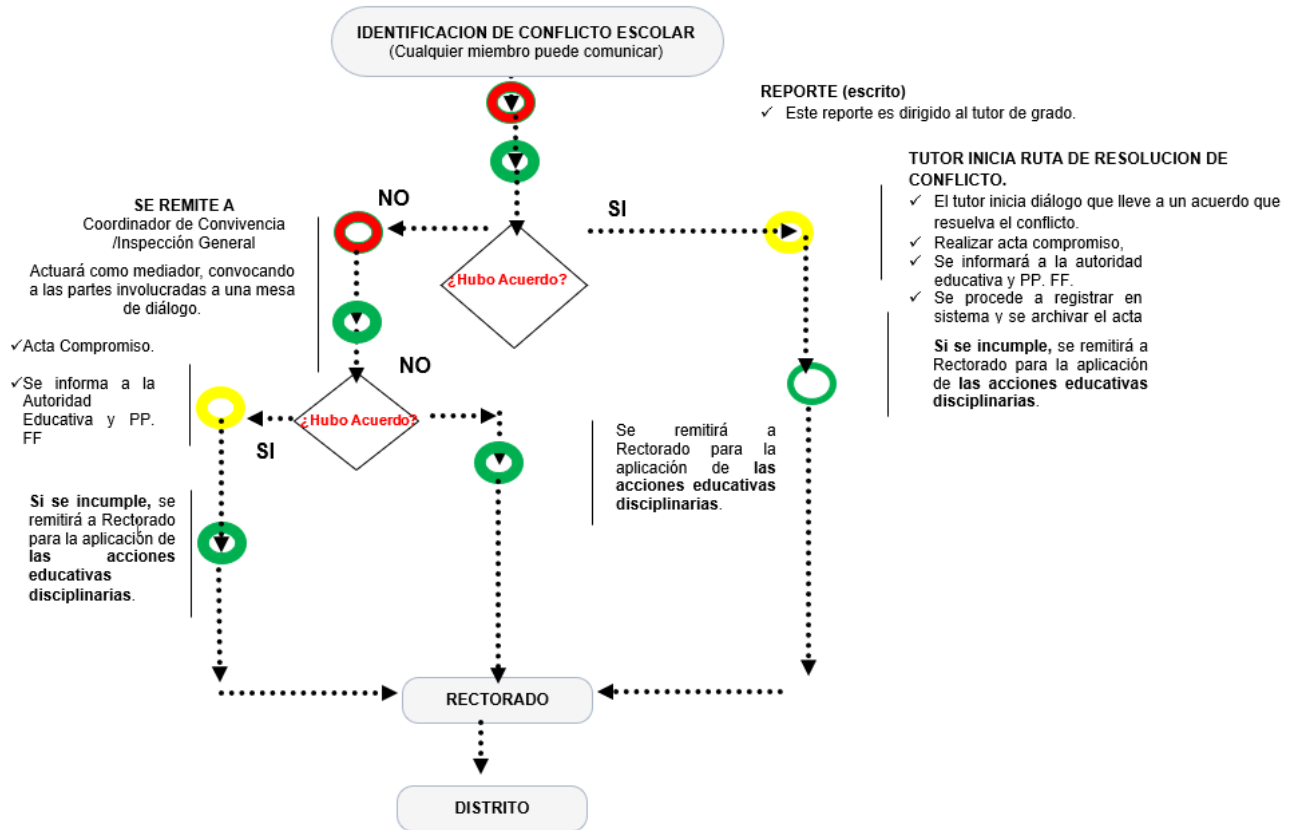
IDENTIFICACION DE CONFLICTO ESCOLAR
(Cualquier miembro puede comunicar)

REPORTE (escrito)
✓ Este reporte es dirigido al tutor de grado.

TUTOR INICIA RUTA DE RESOLUCION DE CONFLICTO.
✓ El tutor inicia diálogo que lleve a un acuerdo que resuelva el conflicto.
✓ Realizar acta compromiso,
✓ Se informará a la autoridad educativa y PP. FF.
✓ Se procede a registrar en sistema y se archivar el acta

Si se incumple, se remitirá a Rectorado para la aplicación de las acciones educativas disciplinarias.

SE REMITE A
Coordinador de Convivencia /Inspección General

Actuará como mediador, convocando a las partes involucradas a una mesa de diálogo.

NO

SI

¿Hubo Acuerdo?

✓Acta Compromiso.

✓Se informa a la Autoridad Educativa y PP. FF

NO

¿Hubo Acuerdo?

SI

Se remitirá a Rectorado para la aplicación de las acciones educativas disciplinarias.

Si se incumple, se remitirá a Rectorado para la aplicación de las acciones educativas disciplinarias.

RECTORADO

DISTRITO